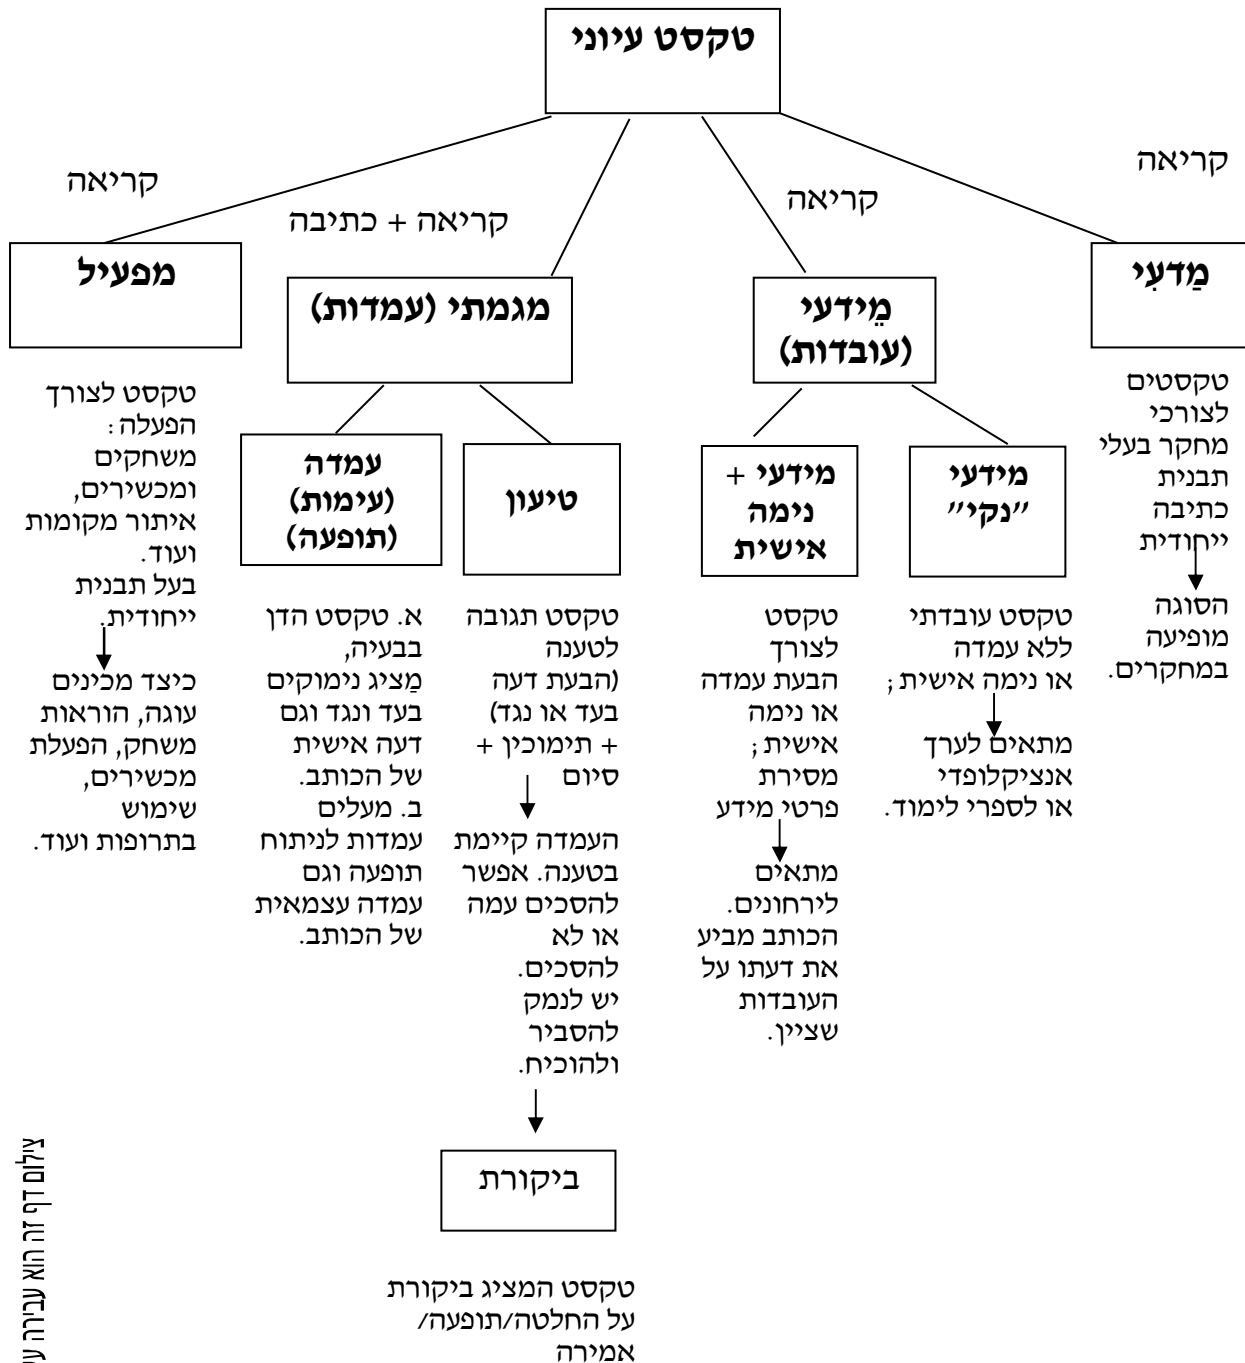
טקסט עיוני

קריאה

קריאה + כתיבה

קריאה

קריאה

מפעיל

טקסט לצורך הפעלה: משחקים ומכשירים, איתור מקומות ועוד. בעל תבנית ייחודית.

כיצד מכינים עוגה, הוראות משחק, הפעלת מכשירים, שימוש בתרופות ועוד.

מגמתי (עמדות)

עמדה (עימות) (תופעה)

א. טקסט הדן בבעיה, מַציג נימוקים בעד ונגד וגם דעה אישית של הכותב.
ב. מעלים עמדות לניתוח תופעה וגם עמדה עצמאית של הכותב.

טיעון

טקסט תגובה לטענה (הבעת דעה בעד או נגד) + תימוכין + סיום

העמדה קיימת בטענה. אפשר להסכים עמה או לא להסכים. יש לנמק להסביר ולהוכיח.

ביקורת

טקסט המציג ביקורת על החלטה/תופעה/ אמירה

מֵידעי (עובדות)

מידעי + נימה אישית

טקסט לצורך הבעת עמדה או נימה אישית; מסירת פרטי מידע

מתאים לירחונים. הכותב מביע את דעתו על העובדות שציין.

מידעי "נקי"

טקסט עובדתי ללא עמדה או נימה אישית;

מתאים לערך אנציקלופדי או לספרי לימוד.

מַדעי

טקסטים לצורכי מחקר בעלי תבנית כתיבה ייחודית

הסוגה מופיעה במחקרים.

צילום דף זה הוא עבירה ע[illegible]